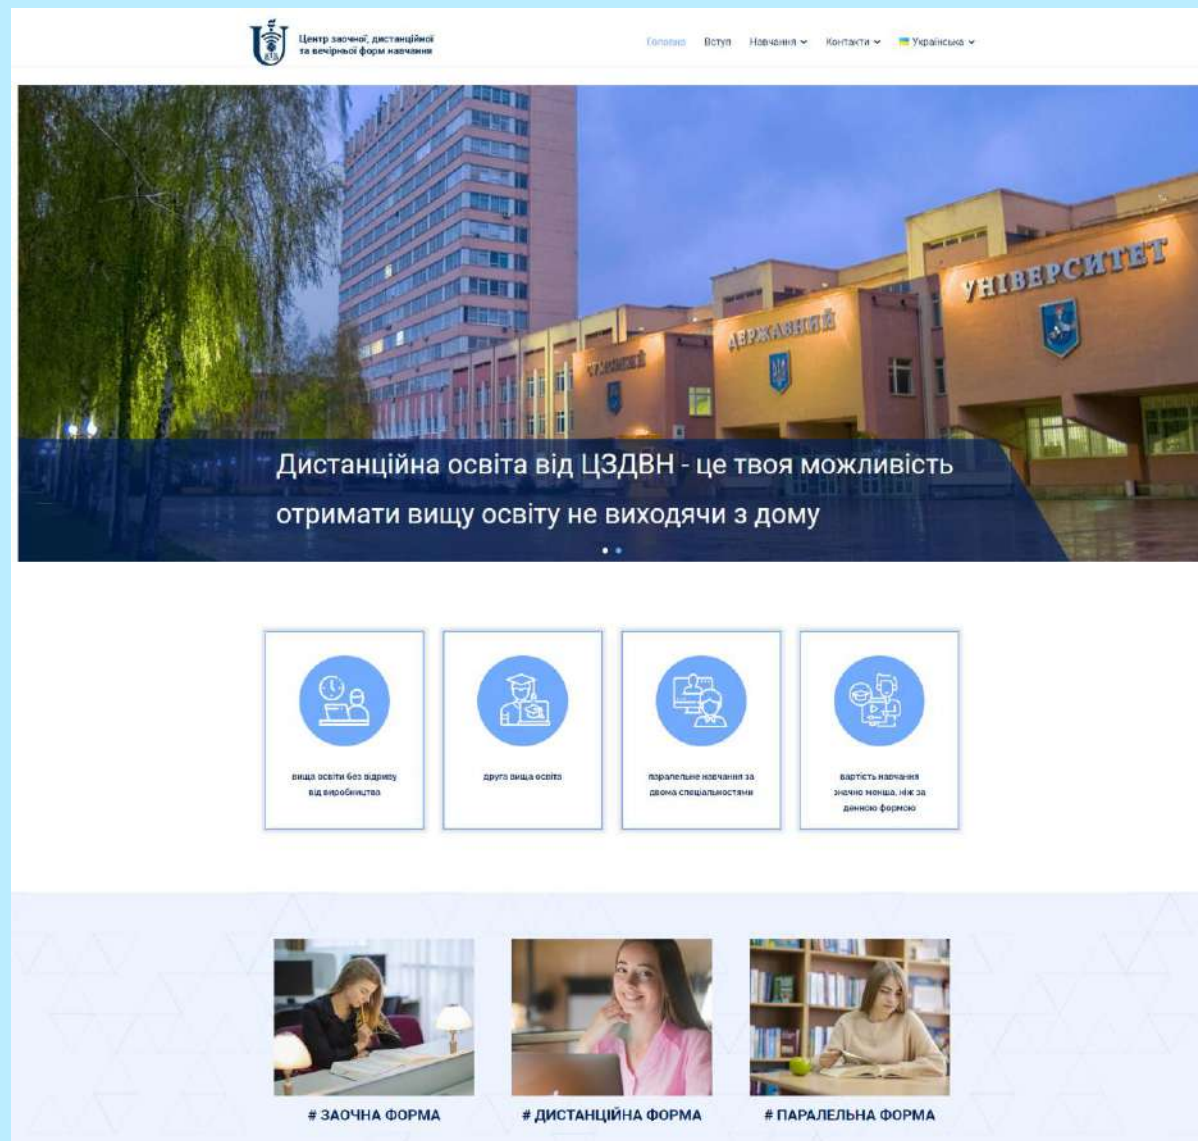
Центр заочної, дистанційної та вечірньої форм навчання

Головна Вступ Навчання Контакти Українська

УНІВЕРСИТЕТ
ДЕРЖАВНИЙ
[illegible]

Дистанційна освіта від ЦЗДВН - це твоя можливість отримати вищу освіту не виходячи з дому

вища освіта без відриву від виробництва

друга вища освіта

паралельне навчання за двома спеціальностями

вартість навчання значно менша, ніж за денною формою

# ЗАОЧНА ФОРМА

# ДИСТАНЦІЙНА ФОРМА

# ПАРАЛЕЛЬНА ФОРМА